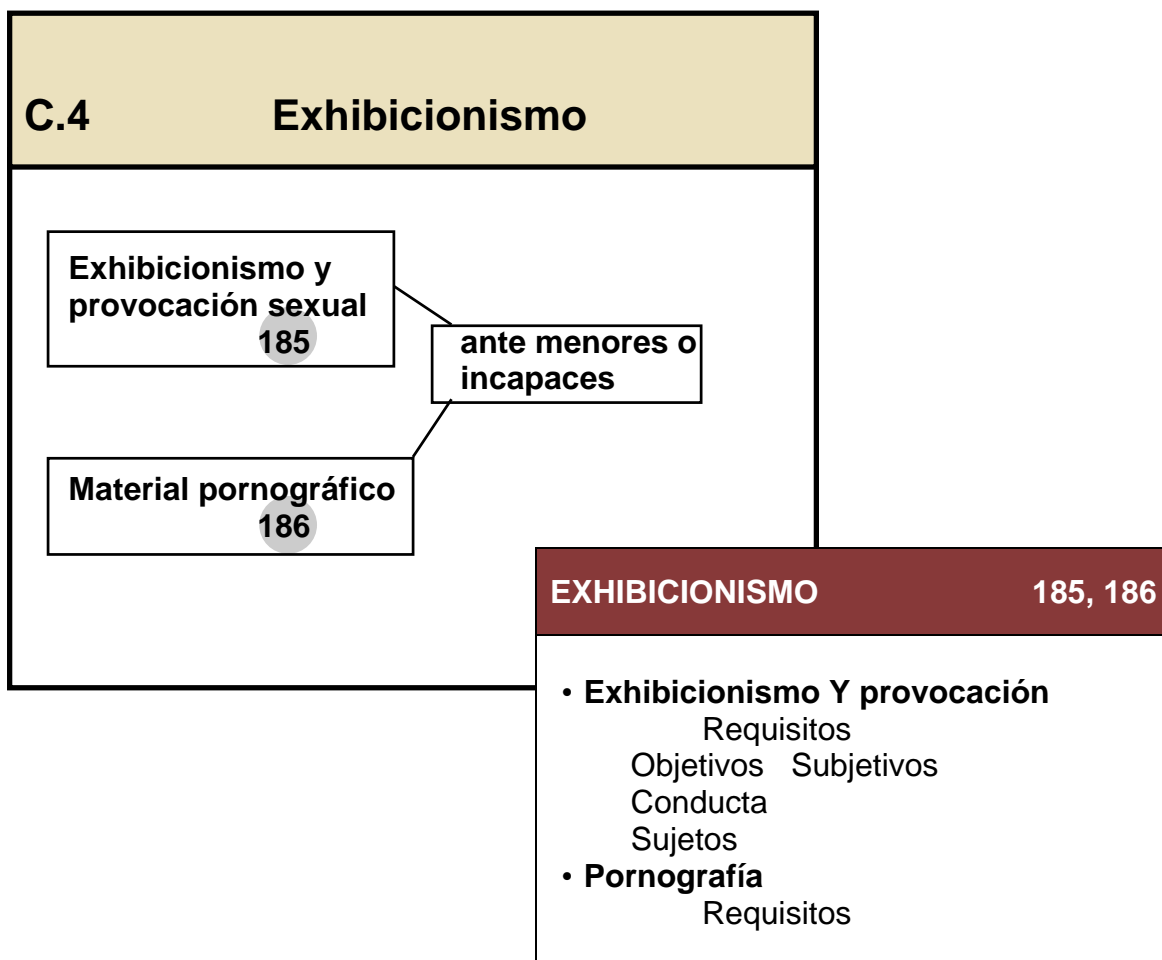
C.4 Exhibicionismo

Exhibicionismo y provocación sexual
185

ante menores o incapaces

Material pornográfico
186

EXHIBICIONISMO 185, 186

• Exhibicionismo Y provocación
Requisitos
Objetivos Subjetivos
Conducta
Sujetos
• Pornografía
Requisitos